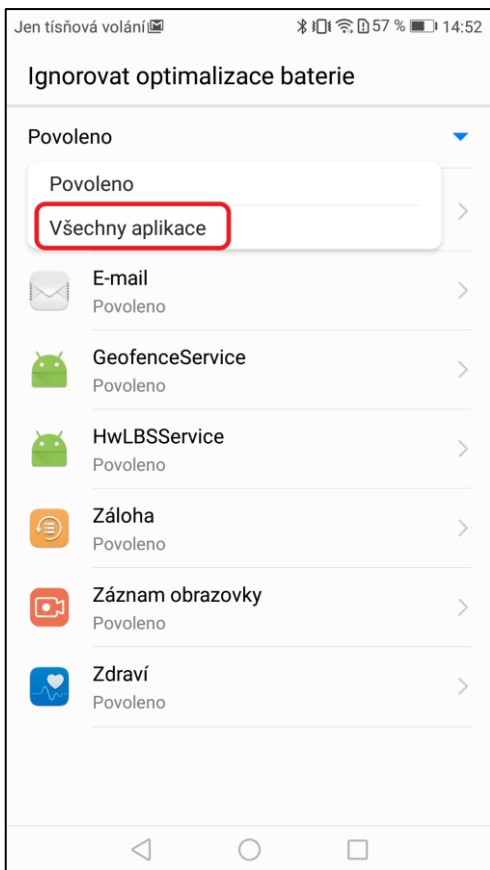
Jen tísňová volání 57 % 14:52

Ignorovat optimalizace baterie

Povoleno

Povoleno

Všechny aplikace

E-mail
Povoleno

GeofenceService
Povoleno

HwLBSService
Povoleno

Záloha
Povoleno

Záznam obrazovky
Povoleno

Zdraví
Povoleno